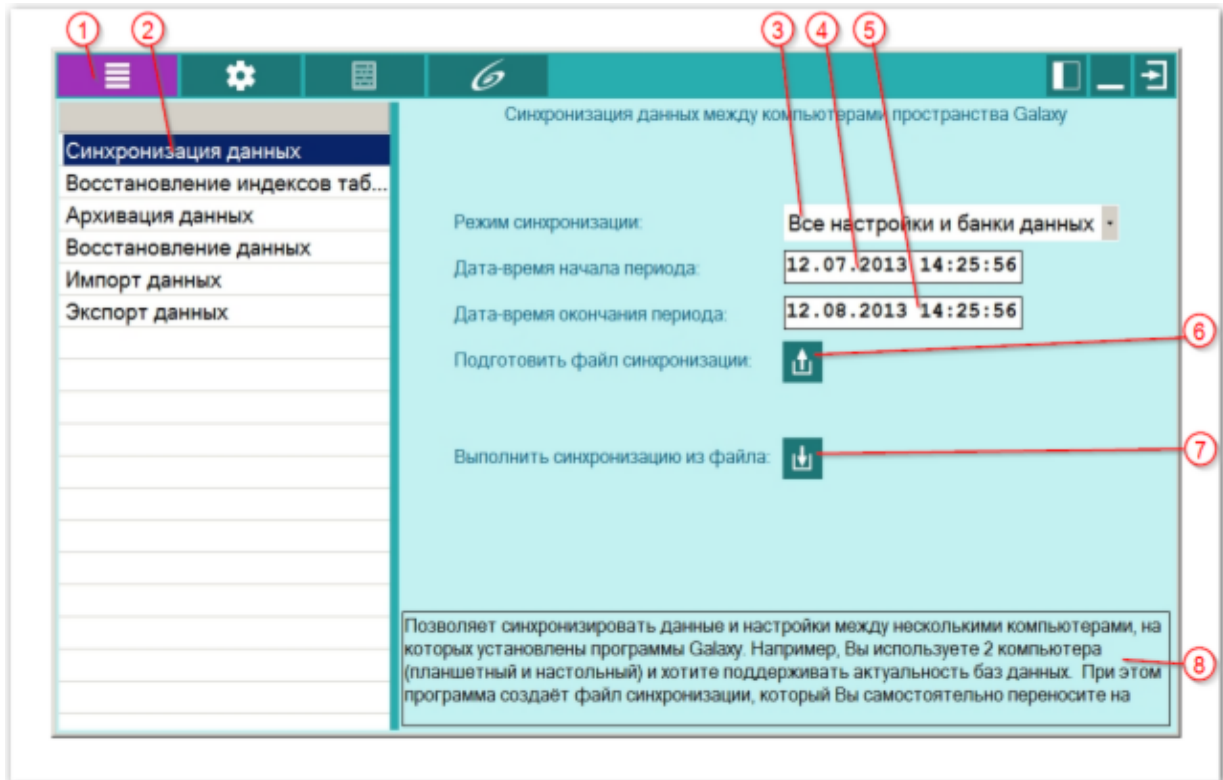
1 2 3 4 5

Синхронизация данных между компьютерами пространства Galaxy

Синхронизация данных
Восстановление индексов таб...
Архивация данных
Восстановление данных
Импорт данных
Экспорт данных

Режим синхронизации: Все настройки и банки данных
Дата-время начала периода: 12.07.2013 14:25:56
Дата-время окончания периода: 12.08.2013 14:25:56
Подготовить файл синхронизации: 6
Выполнить синхронизацию из файла: 7

Позволяет синхронизировать данные и настройки между несколькими компьютерами, на которых установлены программы Galaxy. Например, Вы используете 2 компьютера (планшетный и настольный) и хотите поддерживать актуальность баз данных. При этом программа создаёт файл синхронизации, который Вы самостоятельно переносите на 8